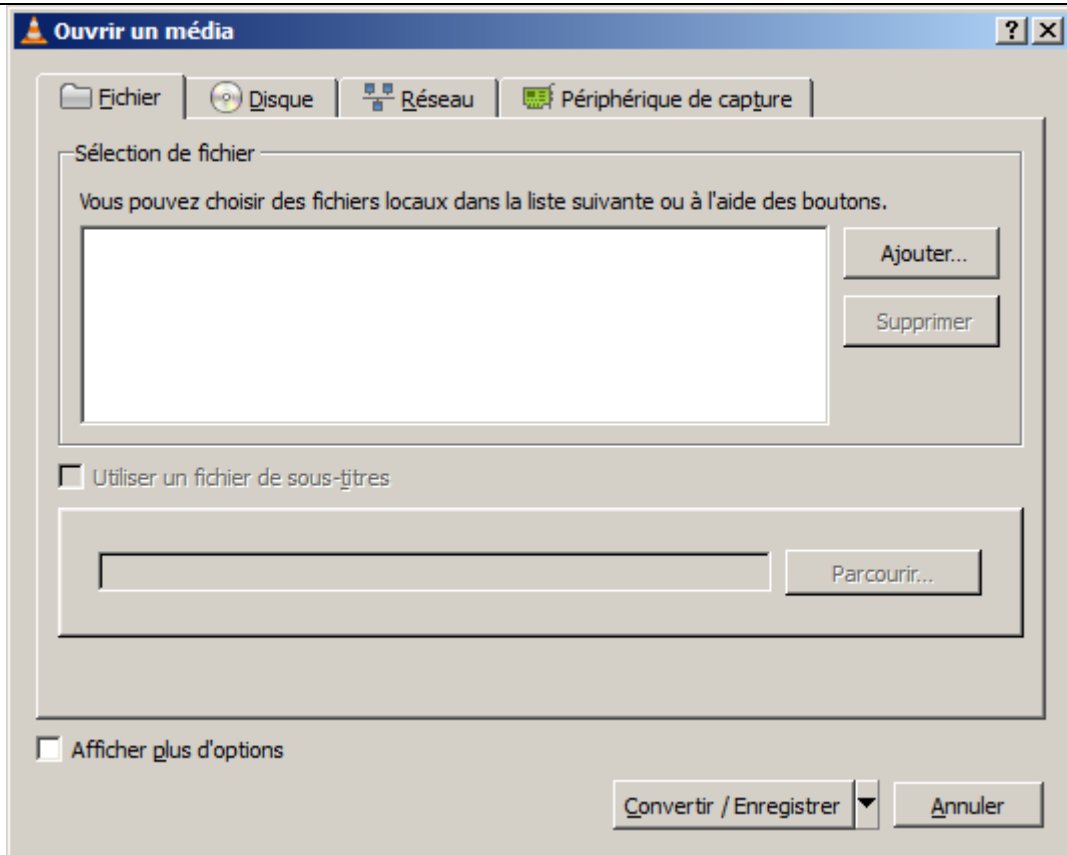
Ouvrir un média

?
X

Fichier
Disque
Réseau
Périphérique de capture

Sélection de fichier

Vous pouvez choisir des fichiers locaux dans la liste suivante ou à l'aide des boutons.

Ajouter...
Supprimer

Utiliser un fichier de sous-titres

Parcourir...

Afficher plus d'options

Convertir / Enregistrer
Annuler